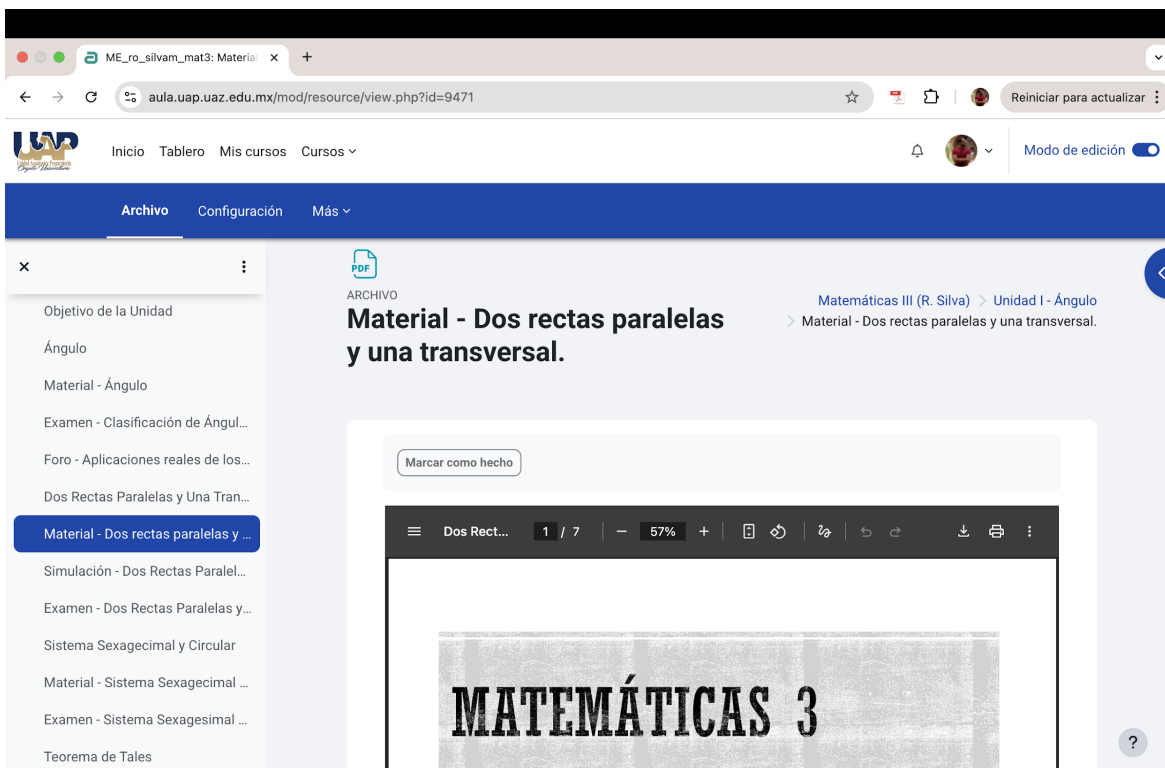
ME_ro_silvam_mat3: Material ×
+
aula.uap.uaz.edu.mx/mod/resource/view.php?id=9471
Reiniciar para actualizar

Inicio Tablero Mis cursos Cursos
Modo de edición

Archivo Configuración Más

×

Objetivo de la Unidad
Ángulo
Material - Ángulo
Examen - Clasificación de Ángul...
Foro - Aplicaciones reales de los...
Dos Rectas Paralelas y Una Tran...
Material - Dos rectas paralelas y ...
Simulación - Dos Rectas Paralel...
Examen - Dos Rectas Paralelas y...
Sistema Sexagecimal y Circular
Material - Sistema Sexagecimal ...
Examen - Sistema Sexagesimal ...
Teorema de Tales

PDF
ARCHIVO
Material - Dos rectas paralelas y una transversal.

Matemáticas III (R. Silva) > Unidad I - Ángulo > Material - Dos rectas paralelas y una transversal.

Marcar como hecho

Dos Rect... 1 / 7 − 57% +

MATEMÁTICAS 3

?